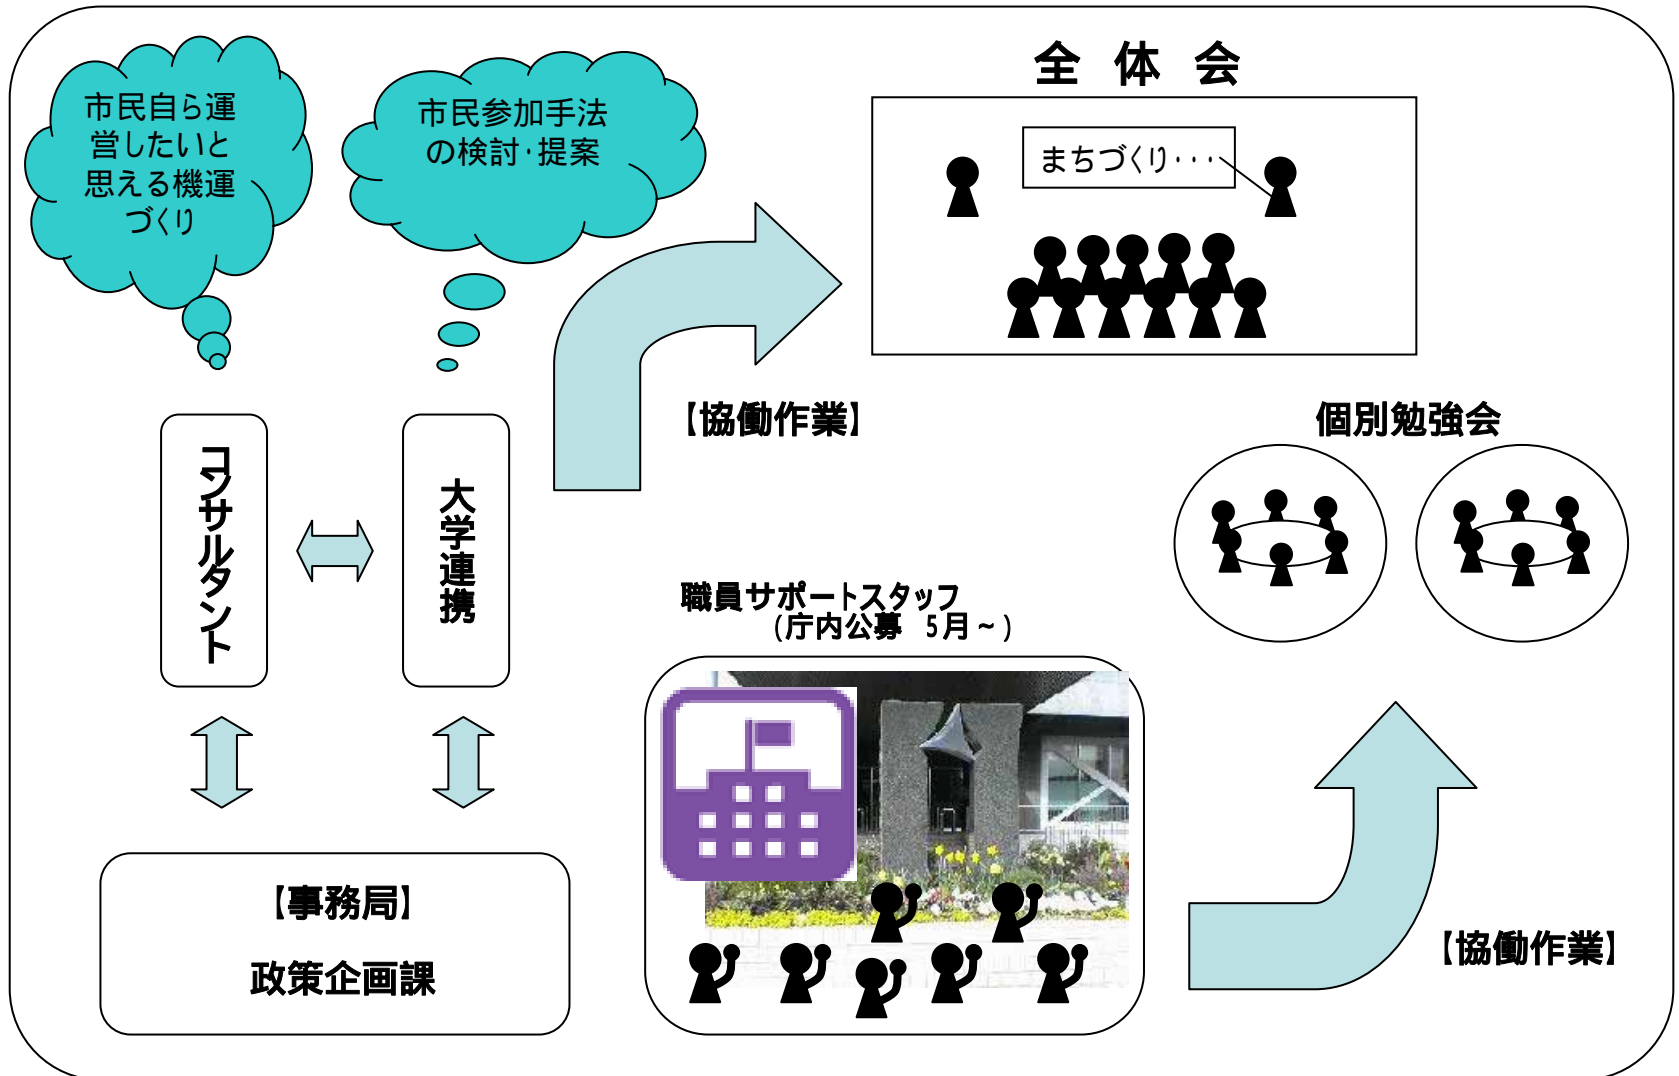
市民自ら運営したいと思える機運づくり

市民参加手法の検討･提案

全 体 会

まちづくり･･･

【協働作業】

個別勉強会

コンサルタント

大学連携

職員サポートスタッフ
（庁内公募　5月～）

【事務局】

政策企画課

【協働作業】